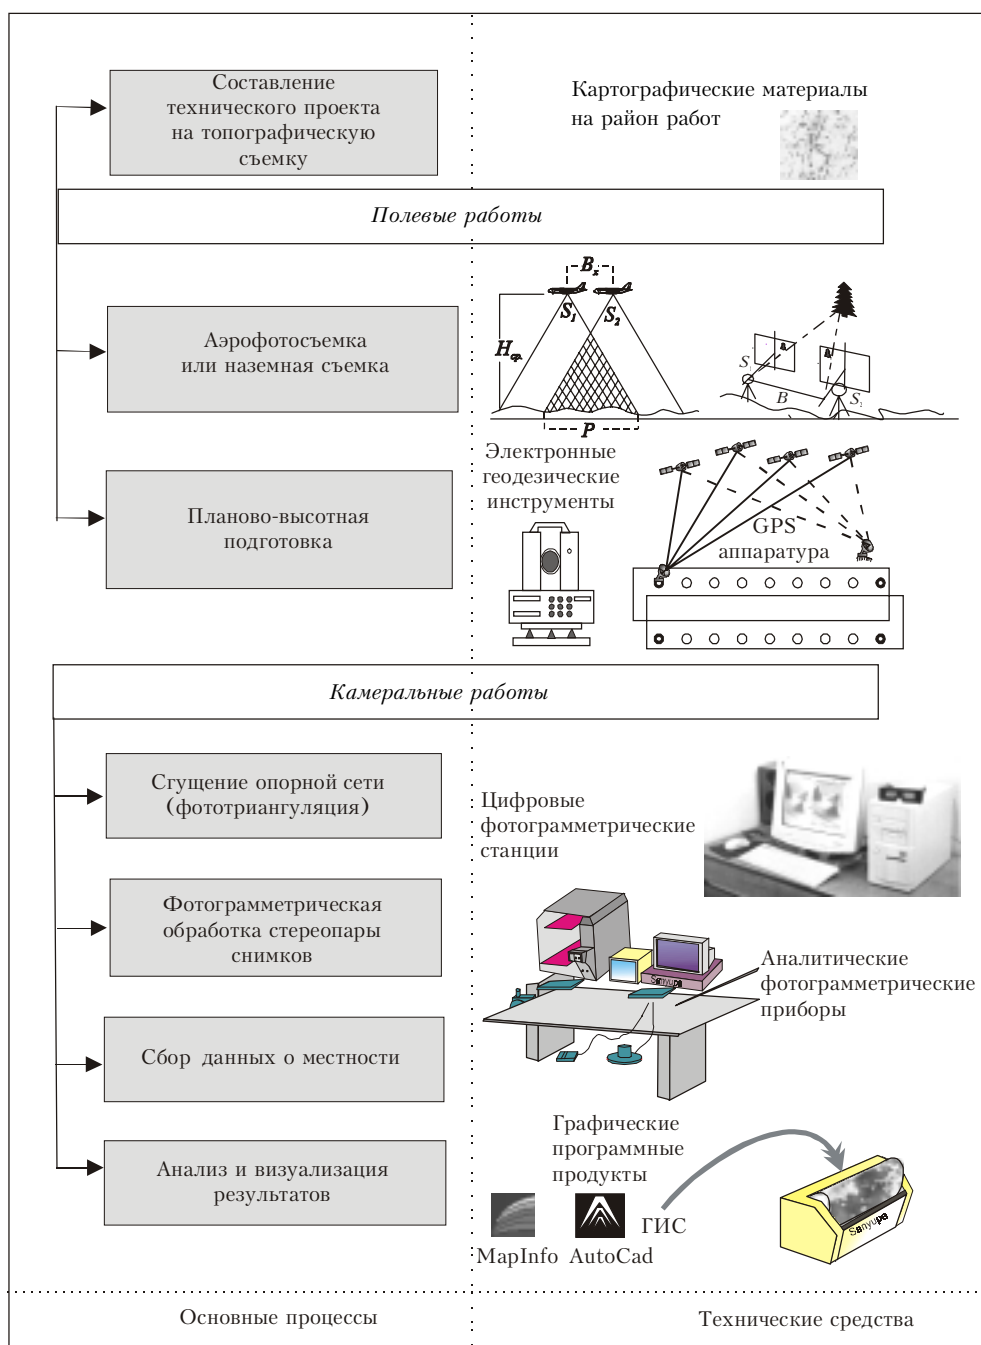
Составление технического проекта на топографическую съемку

Картографические материалы на район работ

Полевые работы

$B_x$

$S_1$ $S_2$

$H_{ср.}$

P

$S_1$

B

$S_2$

Аэрофотосъемка или наземная съемка

Электронные геодезические инструменты

Планово-высотная подготовка

GPS аппаратура

Камеральные работы

Сгущение опорной сети (фототриангуляция)

Цифровые фотограмметрические станции

Фотограмметрическая обработка стереопары снимков

Аналитические фотограмметрические приборы

Сбор данных о местности

Графические программные продукты

Анализ и визуализация результатов

ГИС

MapInfo AutoCad

Sanyupa

Основные процессы

Технические средства